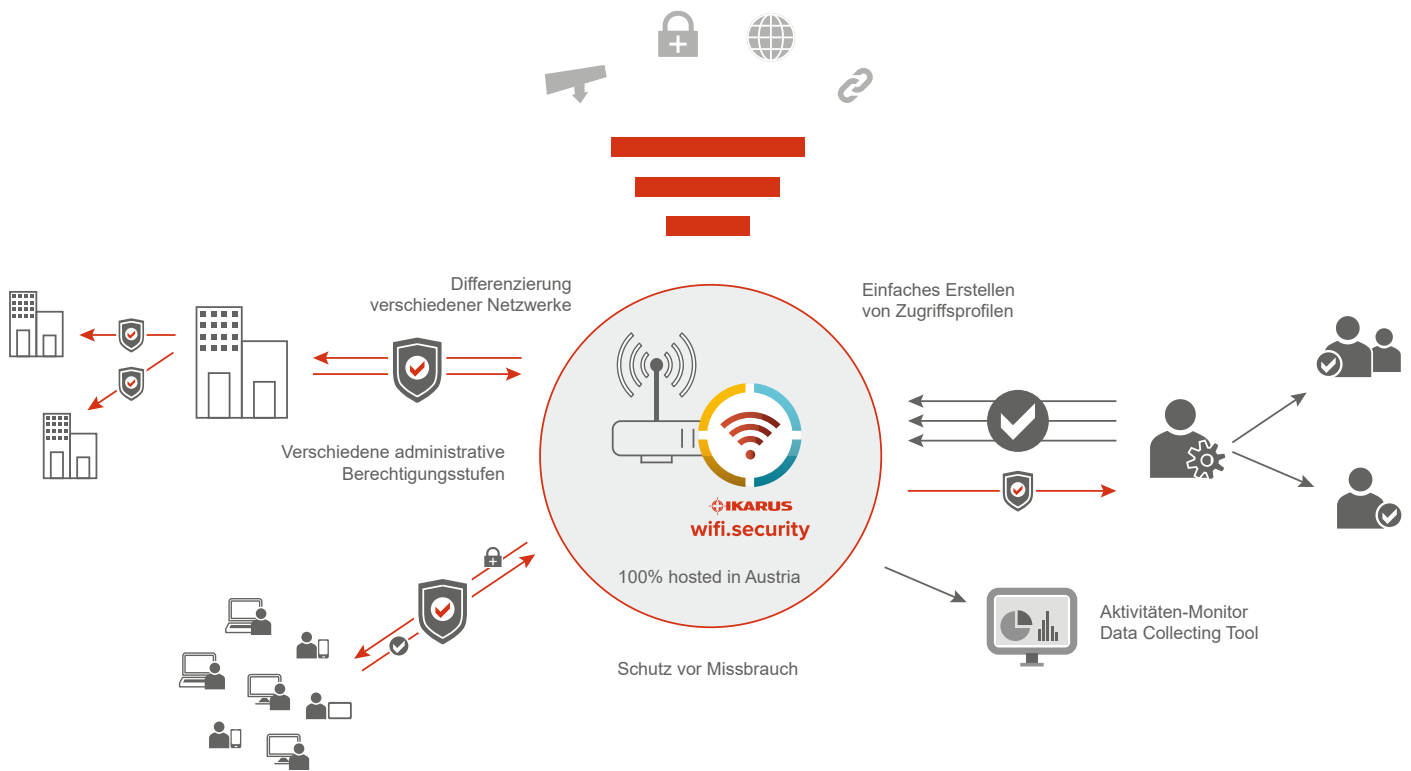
Differenzierung verschiedener Netzwerke

Einfaches Erstellen von Zugriffsprofilen

Verschiedene administrative Berechtigungsstufen

IKARUS
wifi.security

100% hosted in Austria

Aktivitäten-Monitor
Data Collecting Tool

Schutz vor Missbrauch